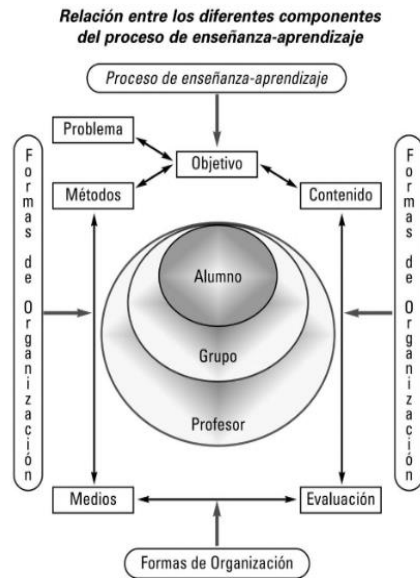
Relación entre los diferentes componentes del proceso de enseñanza-aprendizaje

Proceso de enseñanza-aprendizaje

Problema

Objetivo

Métodos

Contenido

Formas de Organización

Formas de Organización

Alumno

Grupo

Profesor

Medios

Evaluación

Formas de Organización